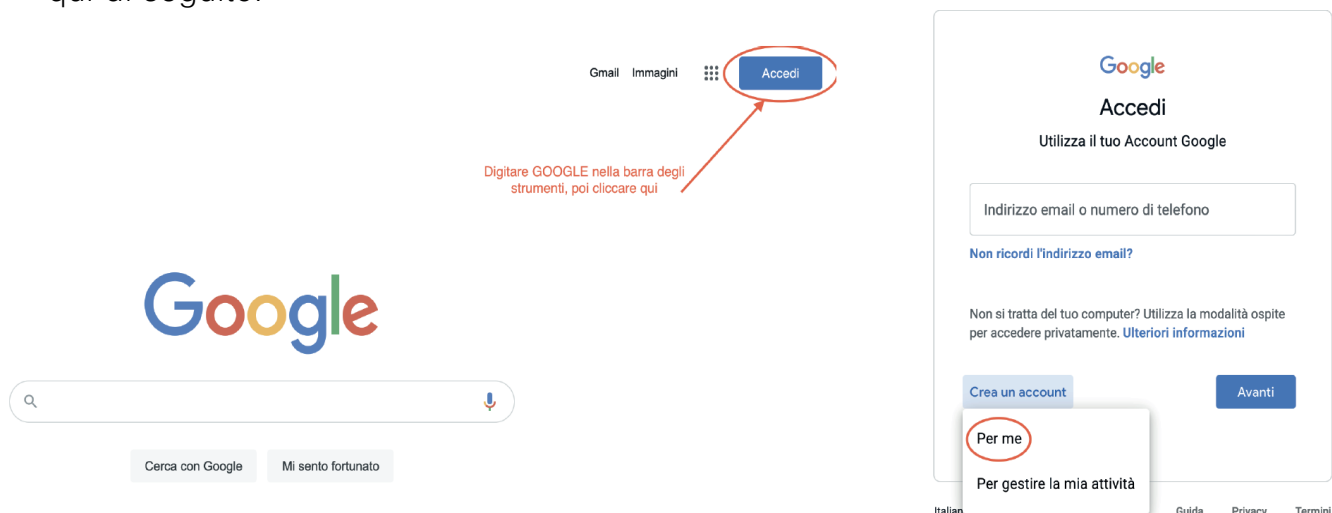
qui di seguito:

Gmail Immagini Accedi

Digitare GOOGLE nella barra degli strumenti, poi cliccare qui

Google

Cerca con Google Mi sento fortunato

Google
Accedi
Utilizza il tuo Account Google

Indirizzo email o numero di telefono

Non ricordi l'indirizzo email?

Non si tratta del tuo computer? Utilizza la modalità ospite per accedere privatamente. Ulteriori informazioni

Crea un account Avanti

Per me

Per gestire la mia attività

Italian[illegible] Guida Privacy Termini